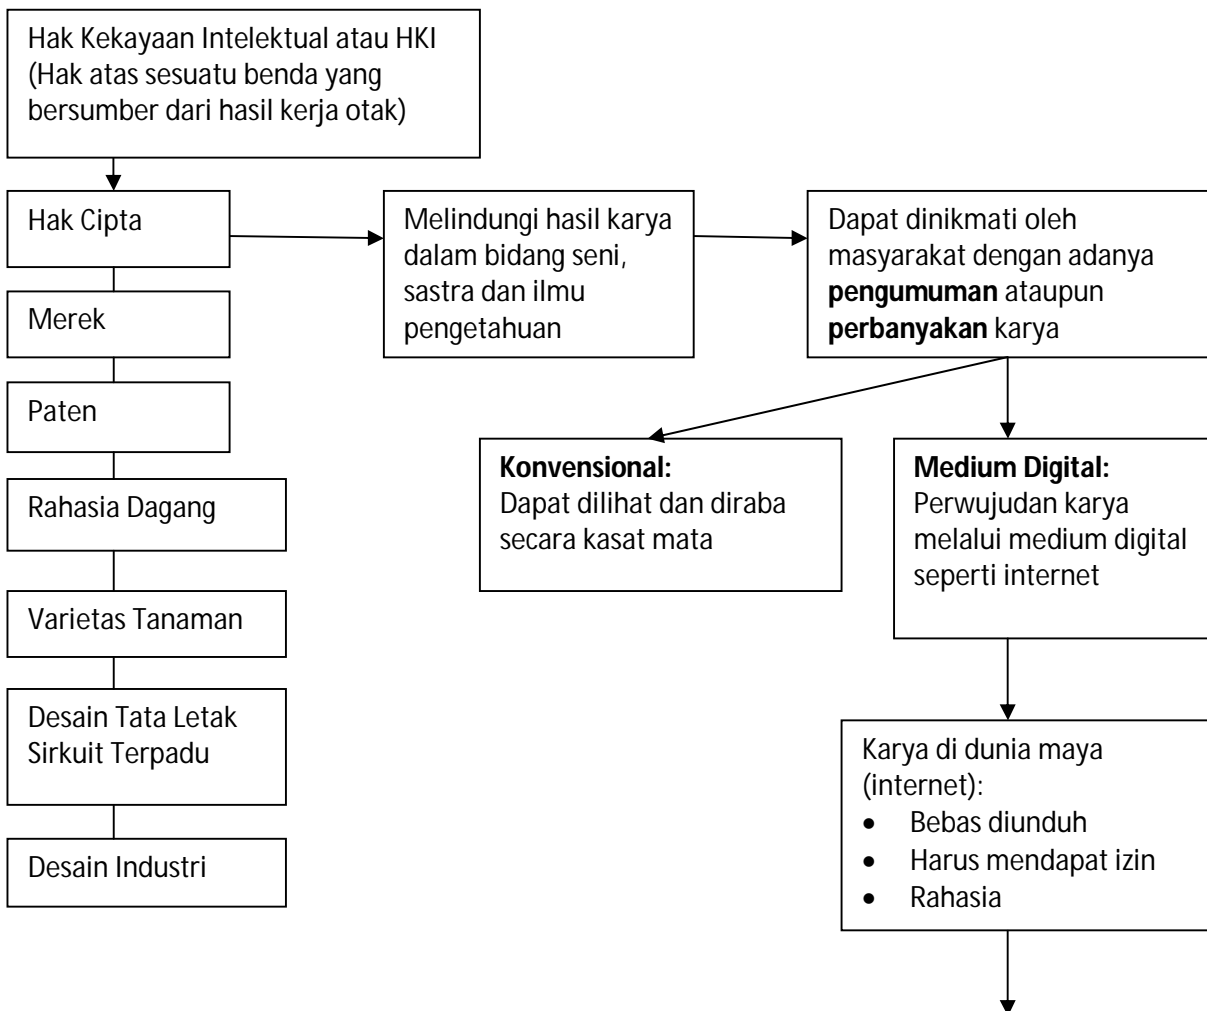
Hak Kekayaan Intelektual atau HKI
(Hak atas sesuatu benda yang bersumber dari hasil kerja otak)

Hak Cipta

Melindungi hasil karya dalam bidang seni, sastra dan ilmu pengetahuan

Dapat dinikmati oleh masyarakat dengan adanya **pengumuman** ataupun **perbanyakan** karya

Merek

Paten

Rahasia Dagang

Varietas Tanaman

Desain Tata Letak Sirkuit Terpadu

Desain Industri

**Konvensional:**
Dapat dilihat dan diraba secara kasat mata

**Medium Digital:**
Perwujudan karya melalui medium digital seperti internet

Karya di dunia maya (internet):
- Bebas diunduh
- Harus mendapat izin
- Rahasia